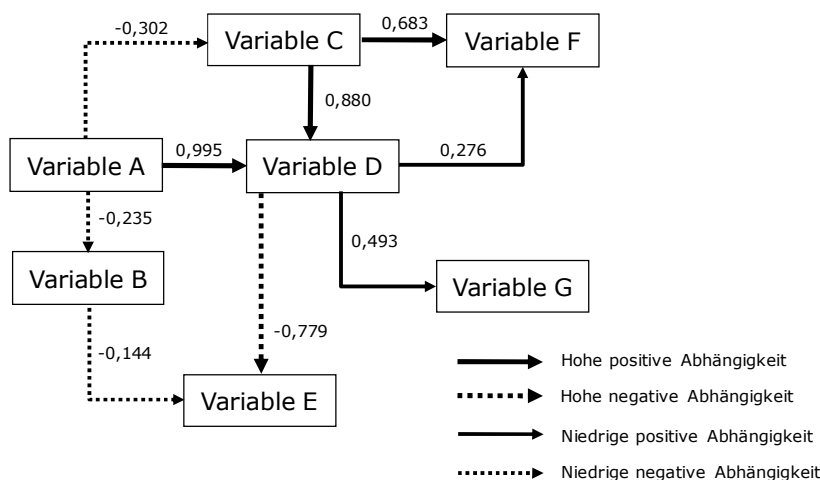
-0,302

Variable C

0,683

Variable F

0,880

Variable A

0,995

Variable D

0,276

-0,235

0,493

Variable B

Variable G

-0,779

-0,144

Variable E

Hohe positive Abhängigkeit

Hohe negative Abhängigkeit

Niedrige positive Abhängigkeit

Niedrige negative Abhängigkeit